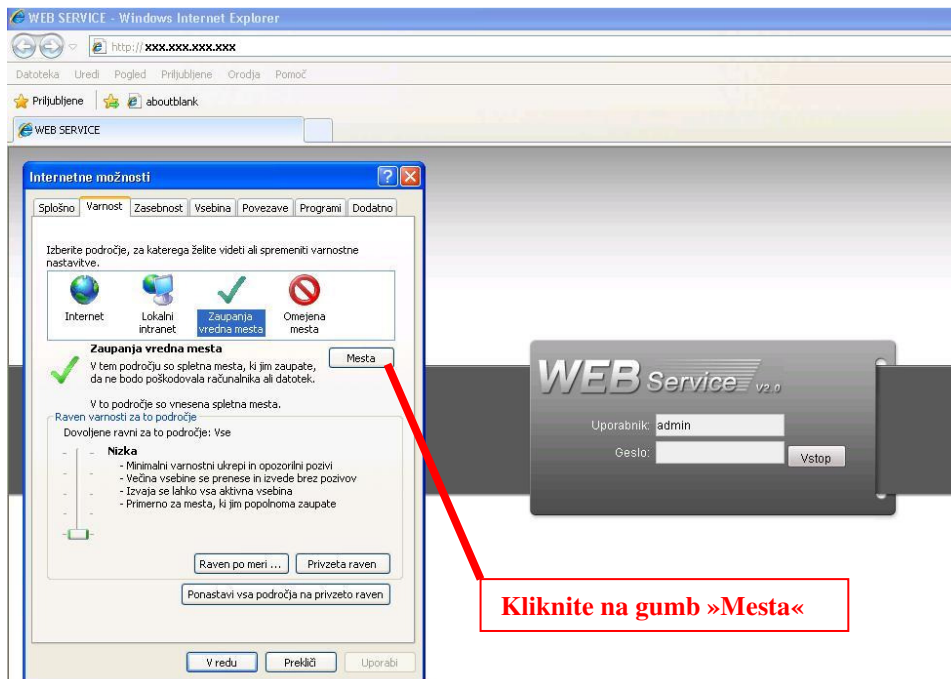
WEB SERVICE - Windows Internet Explorer

http:// xxx.xxx.xxx.xxx

Datoteka Uredi Pogled Priljubljene Orodja Pomoč

Priljubljene aboutblank

WEB SERVICE

Internetne možnosti

Splošno Varnost Zasebnost Vsebina Povezave Programi Dodatno

Izberite področje, za katerega želite videti ali spremeniti varnostne nastavitve.

Internet Lokalni intranet Zaupanja vredna mesta Omejena mesta

Zaupanja vredna mesta

V tem področju so spletna mesta, ki jim zaupate, da ne bodo poškodovala računalnika ali datotek.

Mesta

V to področje so vnesena spletna mesta.

Raven varnosti za to področje

Dovoljene ravni za to področje: Vse

Nizka
- Minimalni varnostni ukrepi in opozorilni pozivi
- Večina vsebine se prenese in izvede brez pozivov
- Izvaja se lahko vsa aktivna vsebina
- Primerno za mesta, ki jim popolnoma zaupate

Raven po meri ... Privzeta raven

Ponastavi vsa področja na privzeto raven

V redu Prekliči Uporabi

WEB Service V2.0

Uporabnik: admin

Geslo:

Vstop

Kliknite na gumb »Mesta«